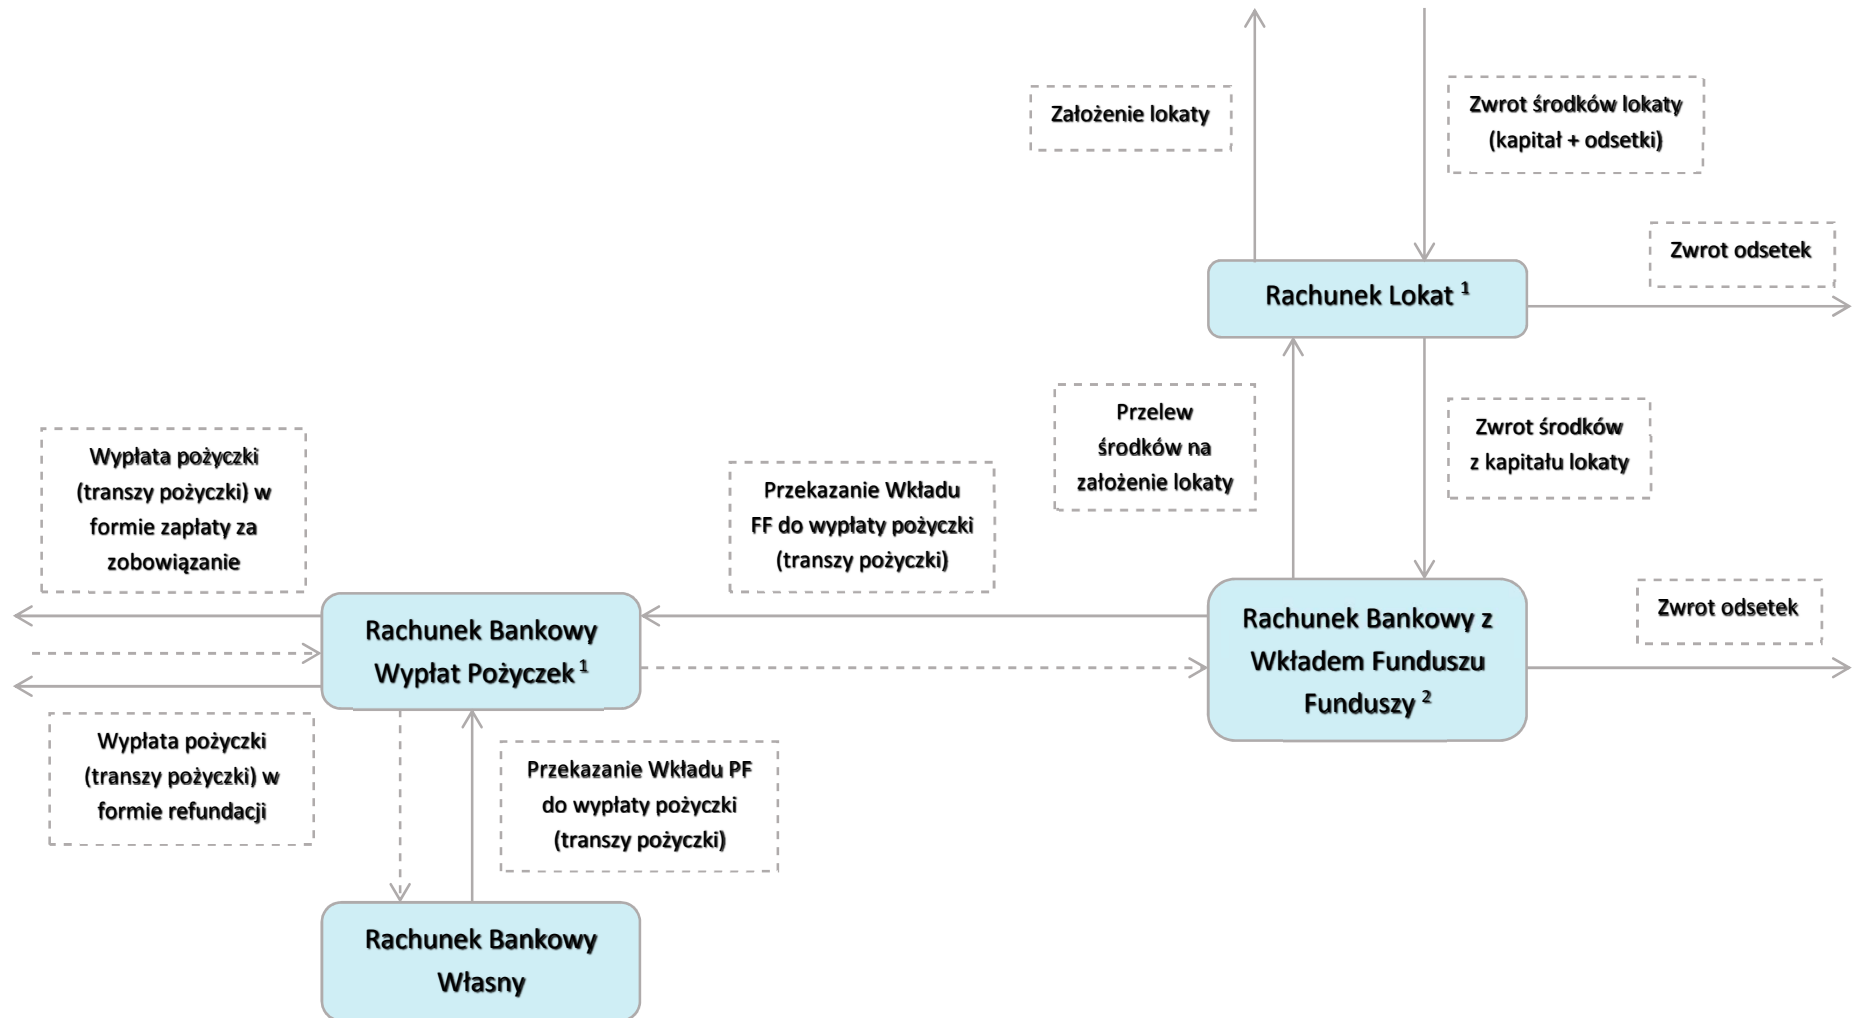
Założenie lokaty

Zwrot środków lokaty (kapitał + odsetki)

Zwrot odsetek

Rachunek Lokat $^1$

Przelew środków na założenie lokaty

Zwrot środków z kapitału lokaty

Wypłata pożyczki (transzy pożyczki) w formie zapłaty za zobowiązanie

Przekazanie Wkładu FF do wypłaty pożyczki (transzy pożyczki)

Rachunek Bankowy z Wkładem Funduszu Funduszy $^2$

Zwrot odsetek

Rachunek Bankowy Wypłat Pożyczek $^1$

Wypłata pożyczki (transzy pożyczki) w formie refundacji

Przekazanie Wkładu PF do wypłaty pożyczki (transzy pożyczki)

Rachunek Bankowy Własny